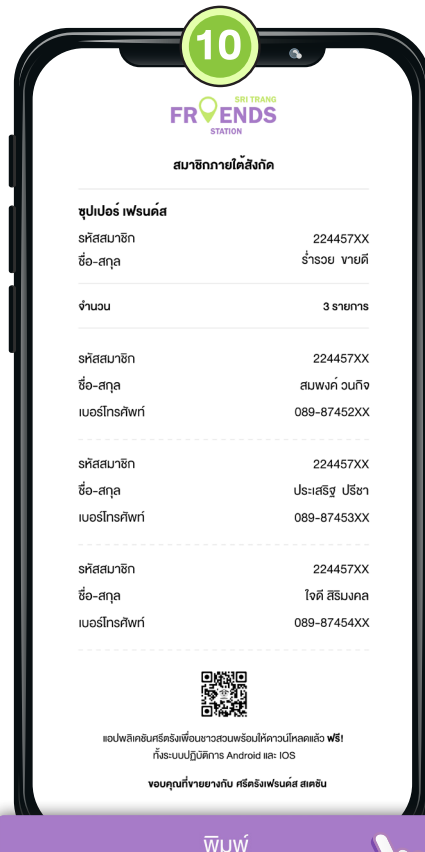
10

SRI TRANG
FRIENDS
STATION

สมาชิกภายใต้สังกัด

ซุปเปอร์ เฟรนด์ส
รหัสสมาชิก 224457XX
ชื่อ-สกุล ร่ำรวย ขายดี

จำนวน 3 รายการ

รหัสสมาชิก 224457XX
ชื่อ-สกุล สมพงค์ วนกิจ
เบอร์โทรศัพท์ 089-87452XX

รหัสสมาชิก 224457XX
ชื่อ-สกุล ประเสริฐ ปรีชา
เบอร์โทรศัพท์ 089-87453XX

รหัสสมาชิก 224457XX
ชื่อ-สกุล ใจดี สิริมงคล
เบอร์โทรศัพท์ 089-87454XX

แอปพลิเคชันศรีตรังเพื่อนชาวสวนพร้อมให้ดาวน์โหลดแล้ว ฟรี! ทั้งระบบปฏิบัติการ Android และ IOS

ขอบคุณที่ขายยางกับ ศรีตรังเฟรนด์ส สเตชัน

พิมพ์